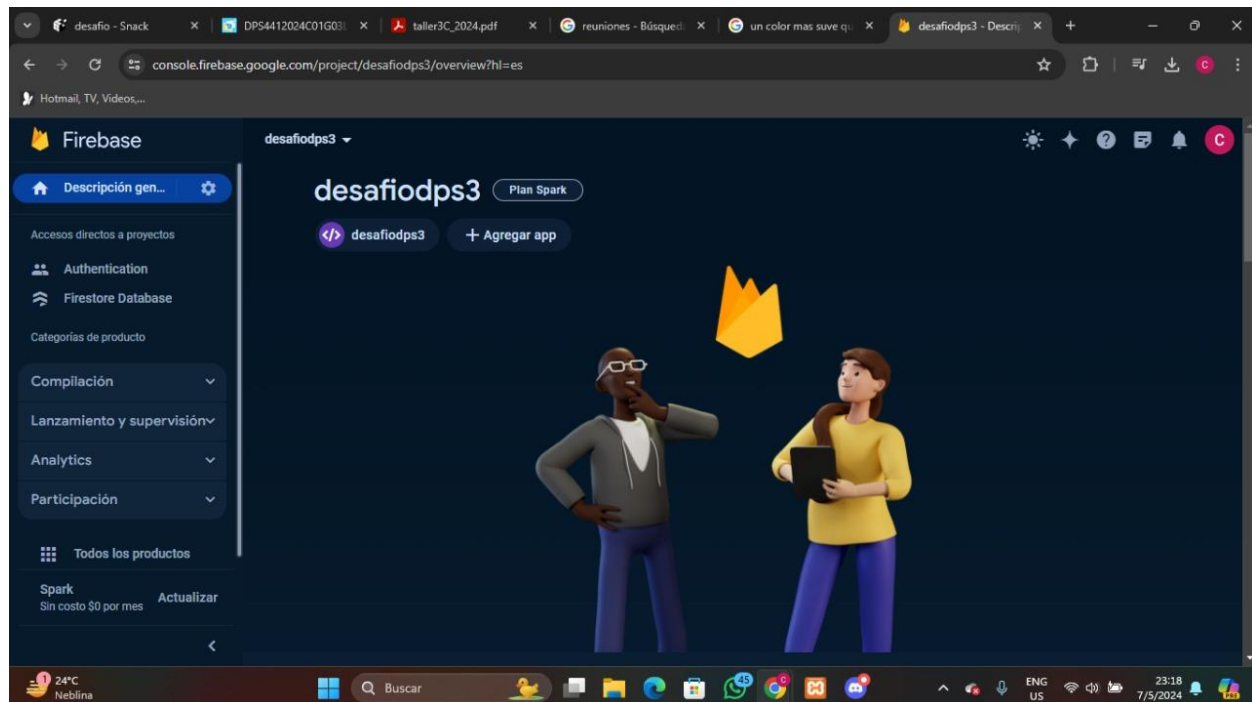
desafio - Snack
DPS4412024C01G03
taller3C_2024.pdf
reuniones - Búsqued
un color mas suve qu
desafiodps3 - Descrip

console.firebase.google.com/project/desafiodps3/overview?hl=es

Hotmail, TV, Videos,...

Firebase
desafiodps3

Descripción gen...

Accesos directos a proyectos
Authentication
Firestore Database

Categorías de producto
Compilación
Lanzamiento y supervisión
Analytics
Participación

Todos los productos

Spark
Sin costo $0 por mes
Actualizar

desafiodps3 Plan Spark
desafiodps3
+ Agregar app

24°C
Neblina
Buscar
45
ENG
US
23:18
7/5/2024